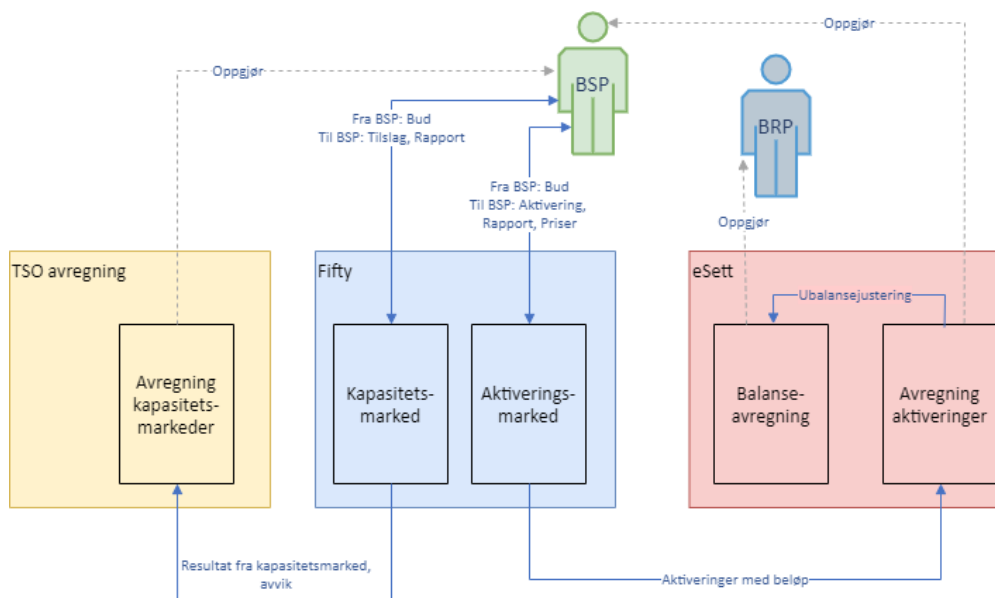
Oppgjør

Oppgjør

BSP

BRP

Fra BSP: Bud
Til BSP: Tilslag, Rapport

Fra BSP: Bud
Til BSP: Aktivering, Rapport, Priser

Oppgjør

TSO avregning

Avregning kapasitetsmarkeder

Fifty

Kapasitetsmarked

Aktiveringsmarked

eSett

Ubalansejustering

Balanseavregning

Avregning aktiveringer

Resultat fra kapasitetsmarked, avvik

Aktiveringer med beløp